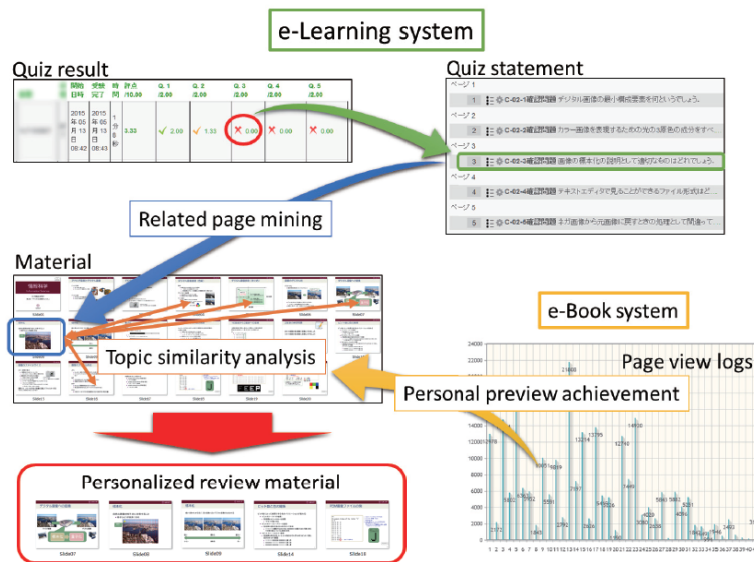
e-Learning system

Quiz result

| | 開始日時 | 受験完了 | 時間 | 評点 /10.00 | Q. 1 /2.00 | Q. 2 /2.00 | Q. 3 /2.00 | Q. 4 /2.00 | Q. 5 /2.00 |
|---|---|---|---|---|---|---|---|---|---|
| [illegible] | 2015年05月13日 08:42 | 2015年05月13日 08:43 | 1分6秒 | 3.33 | ✓ 2.00 | ✓ 1.33 | ✗ 0.00 | ✗ 0.00 | ✗ 0.00 |

Quiz statement

ページ 1
1 C-02-1確認問題 デジタル画像の最小構成要素を何というでしょう。
ページ 2
2 C-02-2確認問題 カラー画像を表現するための光の3原色の成分をすべ...
ページ 3
3 C-02-3確認問題 画像の標本化の説明として適切なものはどれでしょう。
ページ 4
4 C-02-4確認問題 テキストエディタで見ることができるファイル形式はど...
ページ 5
5 C-02-5確認問題 圧縮画像から元画像に戻すときの処理として間違って...

Related page mining

Material

Slide1 Slide2 Slide3 Slide4 Slide5 Slide6 Slide7 Slide8 Slide9 Slide10

Topic similarity analysis

e-Book system

Page view logs

Personal preview achievement

24000
22000
20000
18000
16000
14000
12000
10000
8000
6000
4000
2000
0

21688
12001
13214
13265
14838
12746

1 2 3 4 5 6 7 8 9 10 11 12 13 14 15 16 17 18 19 20 21 22 23 24 25 26 27 28 29 30 31 32 33 34 35 36 37 38 39

Personalized review material

Slide07 Slide08 Slide09 Slide14 Slide18